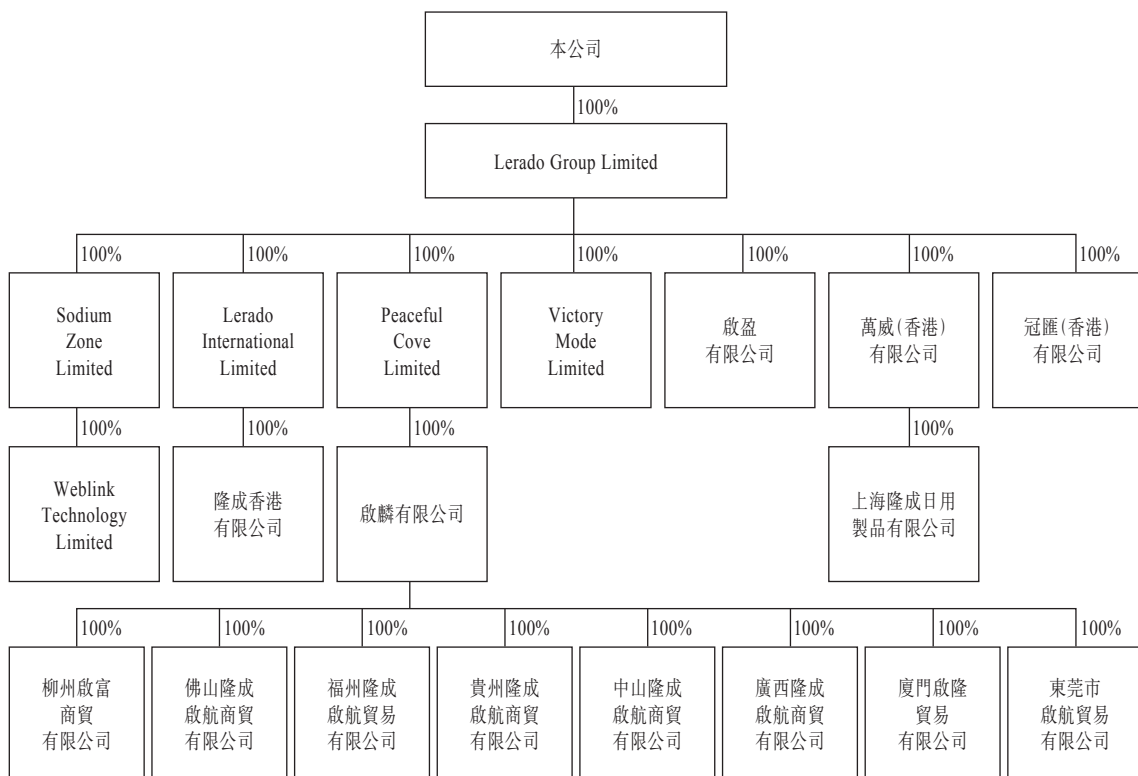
本公司

100%

Lerado Group Limited

100%

Sodium Zone Limited

100%

Lerado International Limited

100%

Peaceful Cove Limited

100%

Victory Mode Limited

100%

啟盈有限公司

100%

萬威(香港)有限公司

100%

冠匯(香港)有限公司

100%

Weblink Technology Limited

100%

隆成香港有限公司

100%

啟麟有限公司

100%

上海隆成日用製品有限公司

100%

柳州啟富商貿有限公司

100%

佛山隆成啟航商貿有限公司

100%

福州隆成啟航貿易有限公司

100%

貴州隆成啟航商貿有限公司

100%

中山隆成啟航商貿有限公司

100%

廣西隆成啟航商貿有限公司

100%

廈門啟隆貿易有限公司

100%

東莞市啟航貿易有限公司